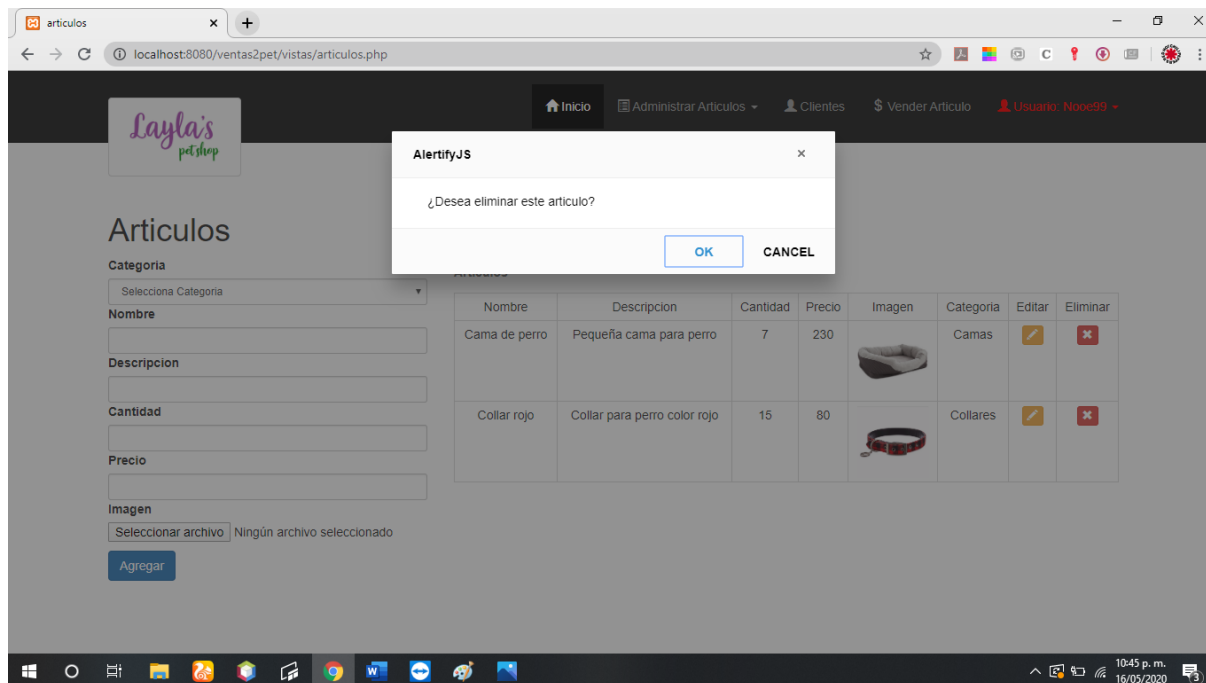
articulos
localhost:8080/ventas2pet/vistas/articulos.php

Layla's pet shop

Inicio Administrar Articulos Clientes $ Vender Articulo Usuario: Nooe99

AlertifyJS ×

¿Desea eliminar este articulo?

OK CANCEL

Articulos

Categoria
Selecciona Categoria
Nombre

Descripcion

Cantidad

Precio

Imagen
Seleccionar archivo Ningún archivo seleccionado
Agregar

| Nombre | Descripcion | Cantidad | Precio | Imagen | Categoria | Editar | Eliminar |
|---|---|---|---|---|---|---|---|
| Cama de perro | Pequeña cama para perro | 7 | 230 | | Camas | | |
| Collar rojo | Collar para perro color rojo | 15 | 80 | | Collares | | |

10:45 p. m.
16/05/2020